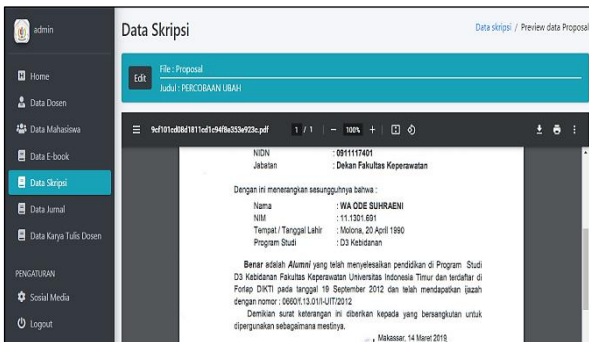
admin

Home

Data Dosen

Data Mahasiswa

Data E-book

Data Skripsi

Data Jurnal

Data Karya Tulis Dosen

PENGATURAN

Sosial Media

Logout

Data Skripsi

Data skripsi / Preview data Proposal

Edit

File : Proposal

Judul : PERCOBAAN UBAH

9cf101cd08d1811cd1c94f8e353e923c.pdf 1 / 1 — 100% +

NIDN : 0911117401
Jabatan : Dekan Fakultas Keperawatan

Dengan ini menerangkan sesungguhnya bahwa :

Nama : WA ODE SUHRAENI
NIM : 11.1301.691
Tempat / Tanggal Lahir : Molona, 20 April 1990
Program Studi : D3 Kebidanan

Benar adalah Alumni yang telah menyelesaikan pendidikan di Program Studi D3 Kebidanan Fakultas Keperawatan Universitas Indonesia Timur dan terdaftar di Forlap DIKTI pada tanggal 19 September 2012 dan telah mendapatkan ijazah dengan nomor : 0660/f.13.01/I-UIT/2012

Demikian surat keterangan ini diberikan kepada yang bersangkutan untuk dipergunakan sebagaimana mestinya.

, Makassar, 14 Maret 2019